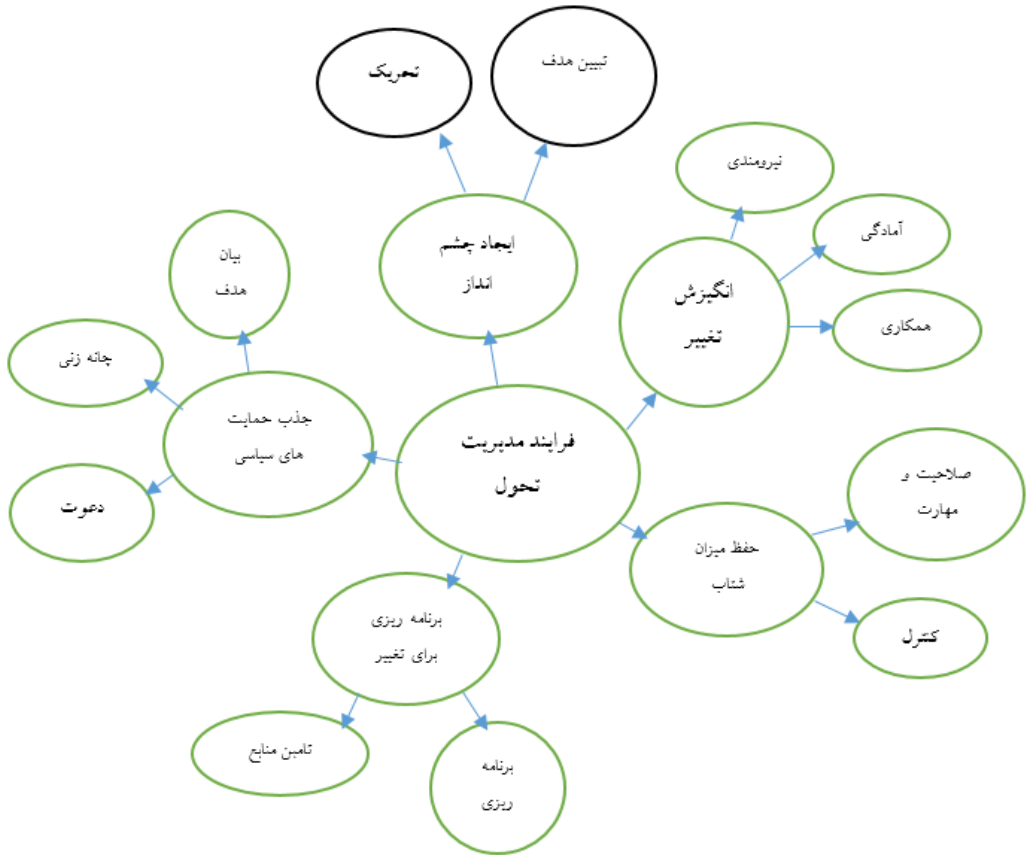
فرایند مدیریت تحول

ایجاد چشم انداز

تحریک

تبیین هدف

انگیزش تغییر

نیرومندی

آمادگی

همکاری

حفظ میزان شتاب

صلاحیت و مهارت

کنترل

برنامه ریزی برای تغییر

تامین منابع

برنامه ریزی

جذب حمایت های سیاسی

بیان هدف

چانه زنی

دعوت